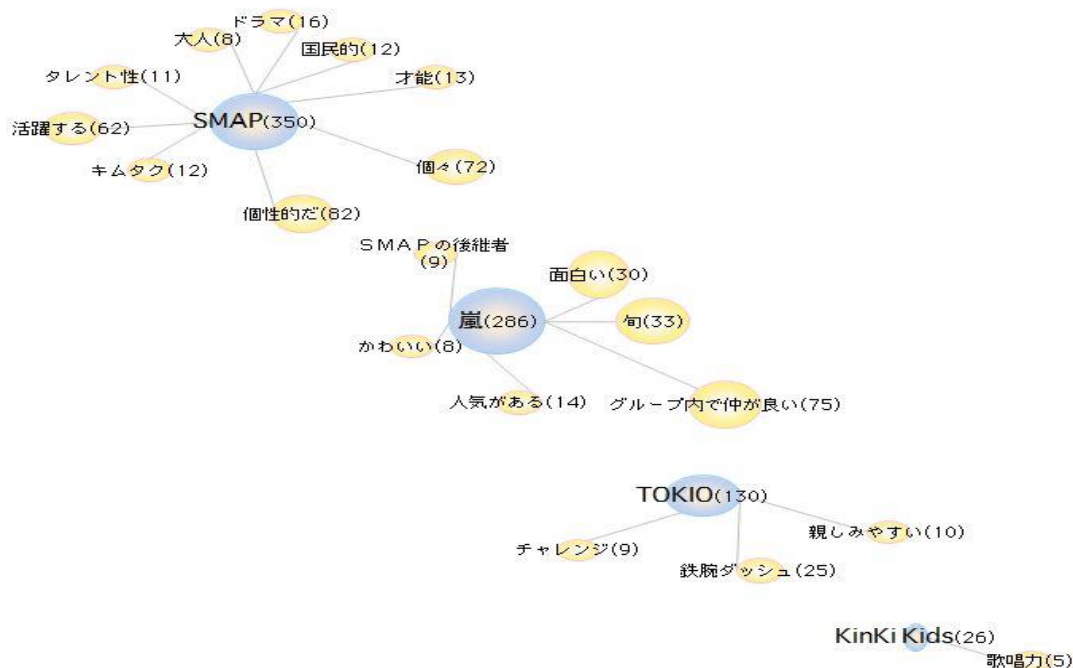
ドラマ(16)
大人(8)
国民的(12)
タレント性(11)
才能(13)
活躍する(62)
SMAP(350)
キムタク(12)
個々(72)
個性的だ(82)
SMAPの後継者 (9)
面白い(30)
嵐(286)
旬(33)
かわいい(8)
人気がある(14)
グループ内で仲が良い(75)
TOKIO(130)
親しみやすい(10)
チャレンジ(9)
鉄腕ダッシュ(25)
KinKi Kids(26)
歌唱力(5)